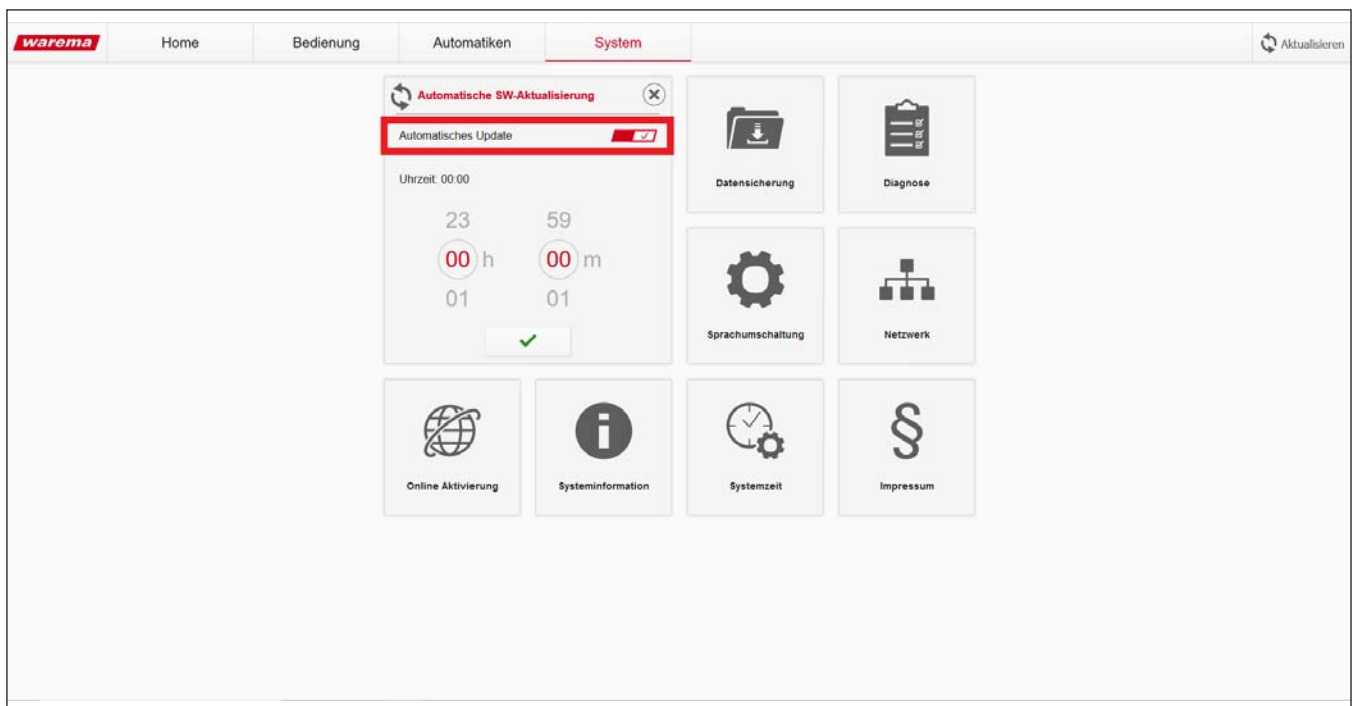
warema

Home
Bedienung
Automatiken
System

Aktualisieren

Automatische SW-Aktualisierung

Automatisches Update

Uhrzeit: 00:00

23 59
00 h 00 m
01 01

Datensicherung

Diagnose

Sprachumschaltung

Netzwerk

Online Aktivierung

Systeminformation

Systemzeit

§

Impressum